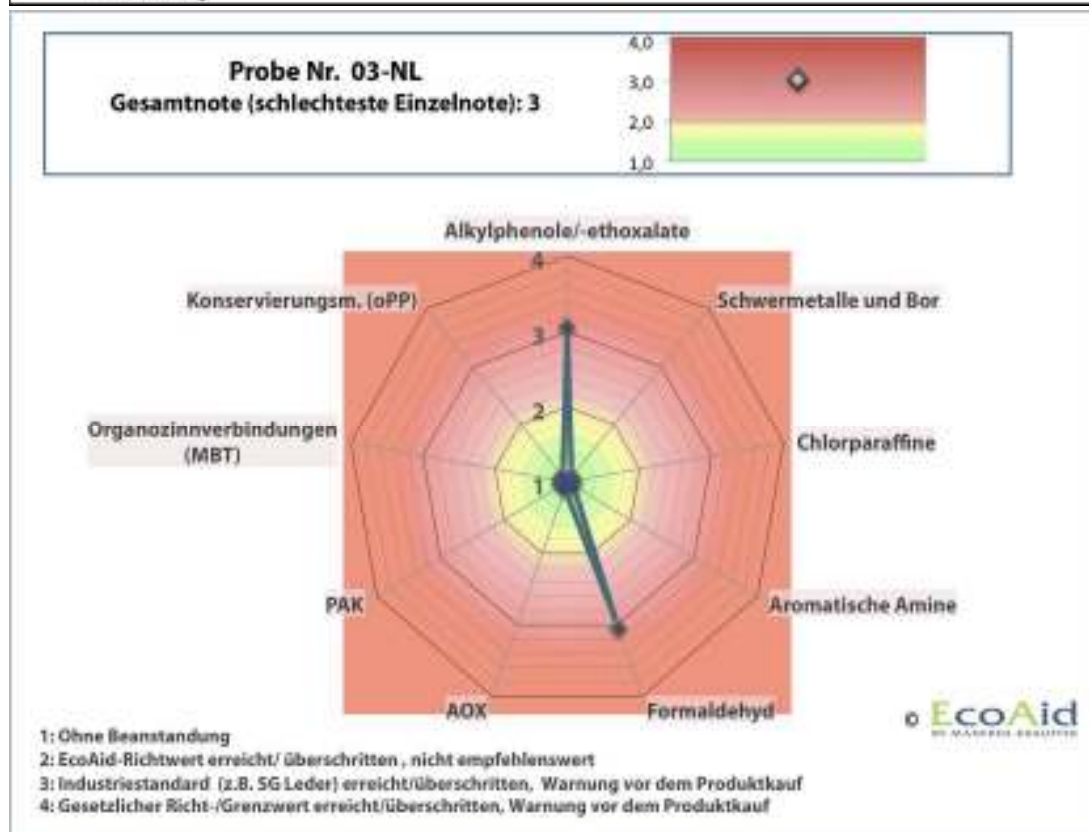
Probe Nr. 03-NL
Gesamtnote (schlechteste Einzelnote): 3

4,0
3,0
2,0
1,0

Alkylphenole/-ethoxalate
Schwermetalle und Bor
Chlorparaffine
Aromatische Amine
Formaldehyd
AOX
PAK
Organozinnverbindungen (MBT)
Konservierungsm. (oPP)

4
3
2
1

© EcoAid

1: Ohne Beanstandung
2: EcoAid-Richtwert erreicht/ überschritten , nicht empfehlenswert
3: Industriestandard (z.B. SG Leder) erreicht/überschritten, Warnung vor dem Produktkauf
4: Gesetzlicher Richt-/Grenzwert erreicht/überschritten, Warnung vor dem Produktkauf